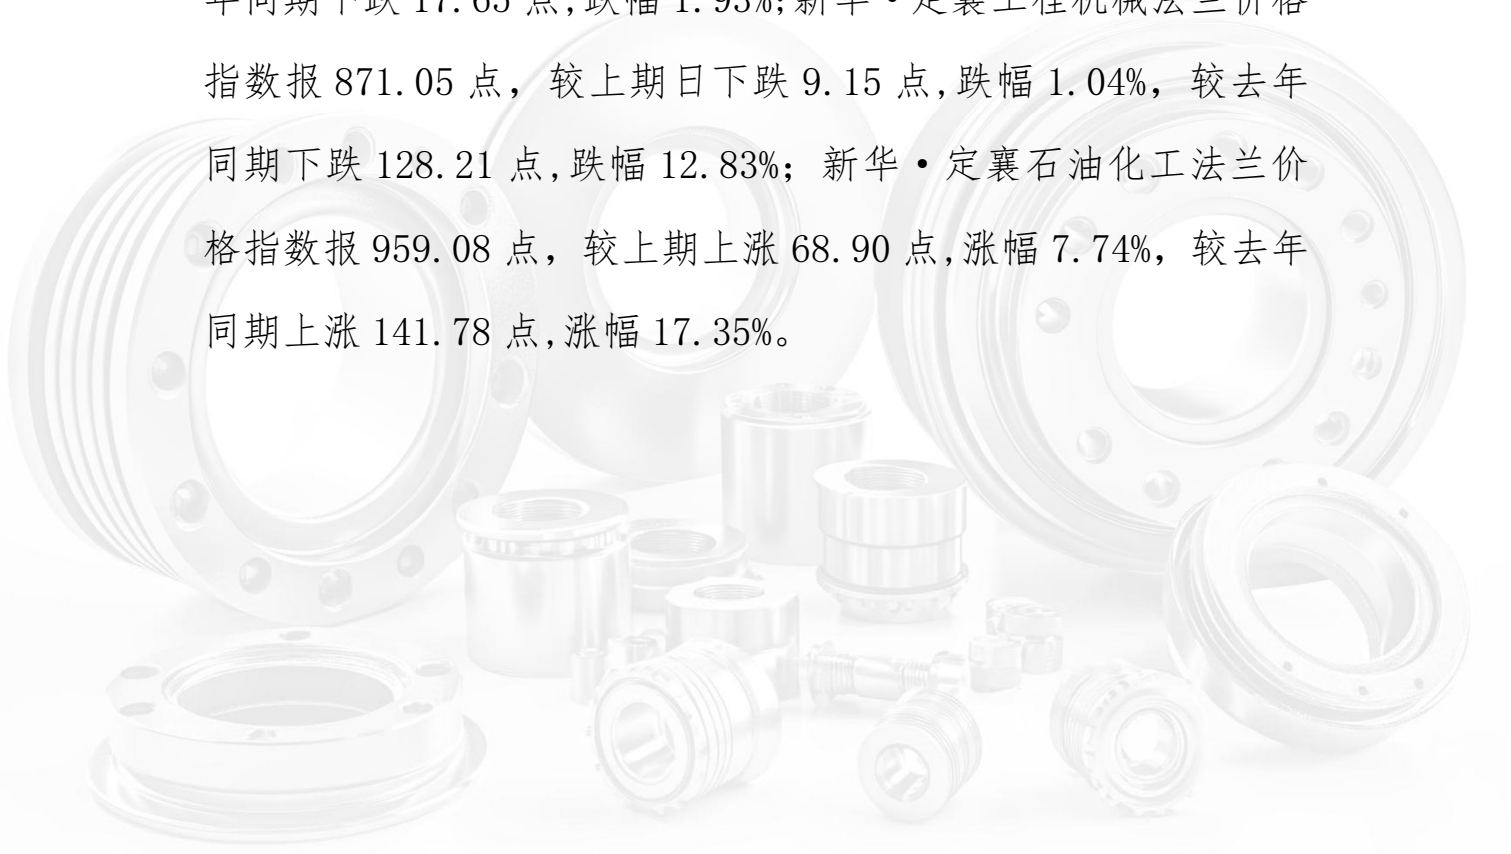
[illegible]同期下跌 17.65 点，跌幅 1.93%；新华·定襄工程机械法兰价格指数报 871.05 点，较上期日下跌 9.15 点，跌幅 1.04%，较去年同期下跌 128.21 点，跌幅 12.83%；新华·定襄石油化工法兰价格指数报 959.08 点，较上期上涨 68.90 点，涨幅 7.74%，较去年同期上涨 141.78 点，涨幅 17.35%。